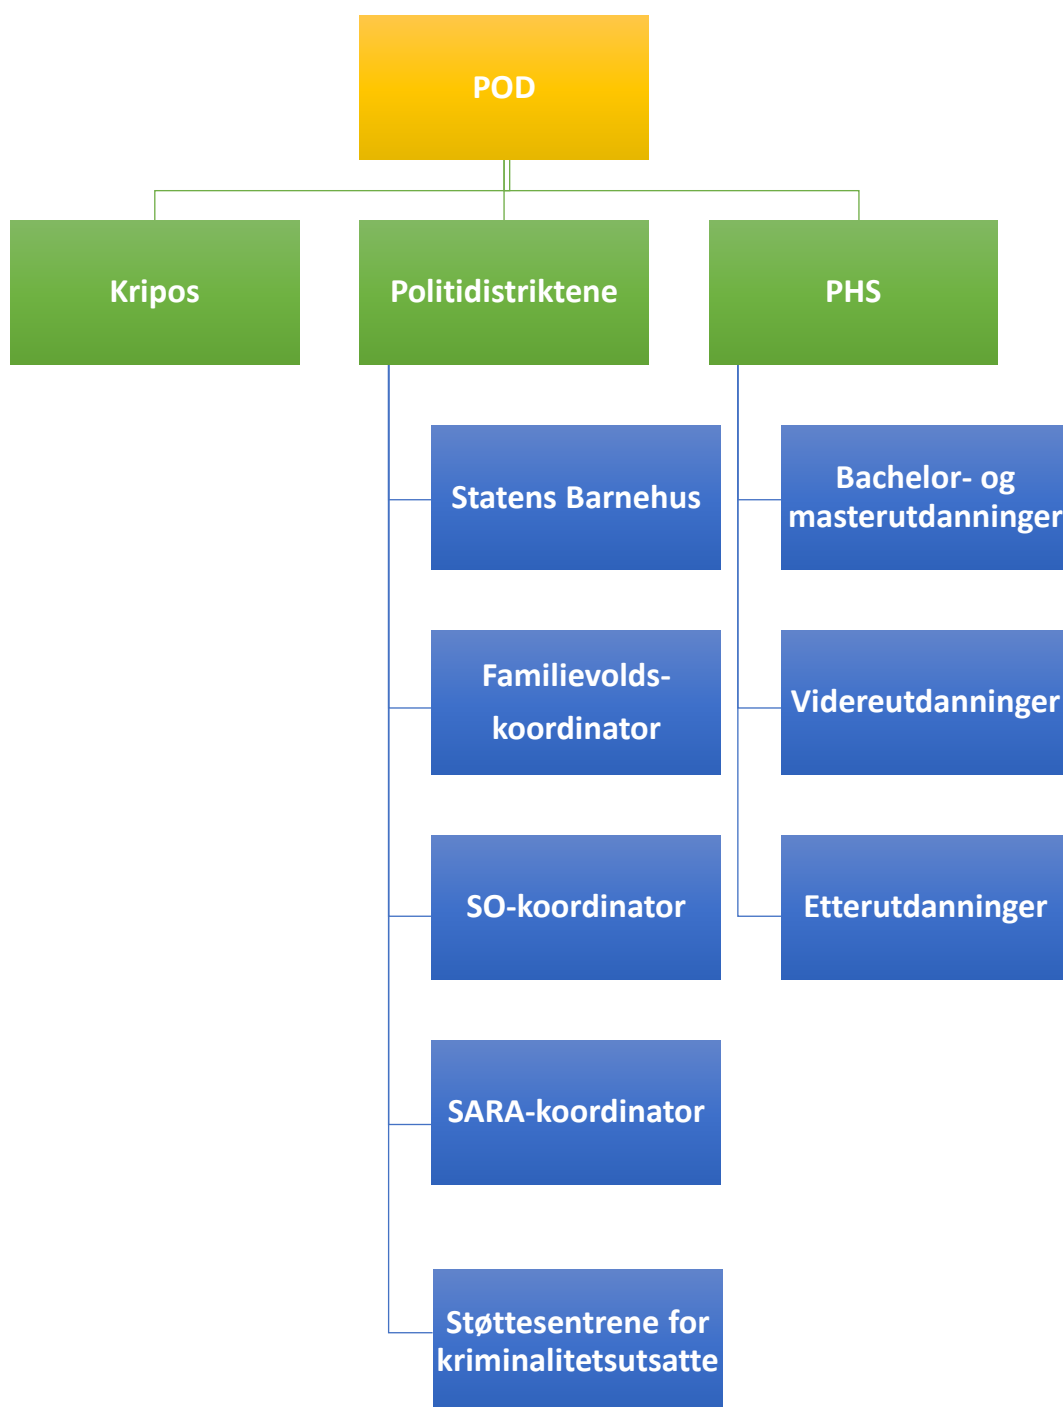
POD

Kripos

Politidistriktene

PHS

Statens Barnehus

Familievolds-koordinator

SO-koordinator

SARA-koordinator

Støttesentrene for kriminalitetsutsatte

Bachelor- og masterutdanninger

Videreutdanninger

Etterutdanninger